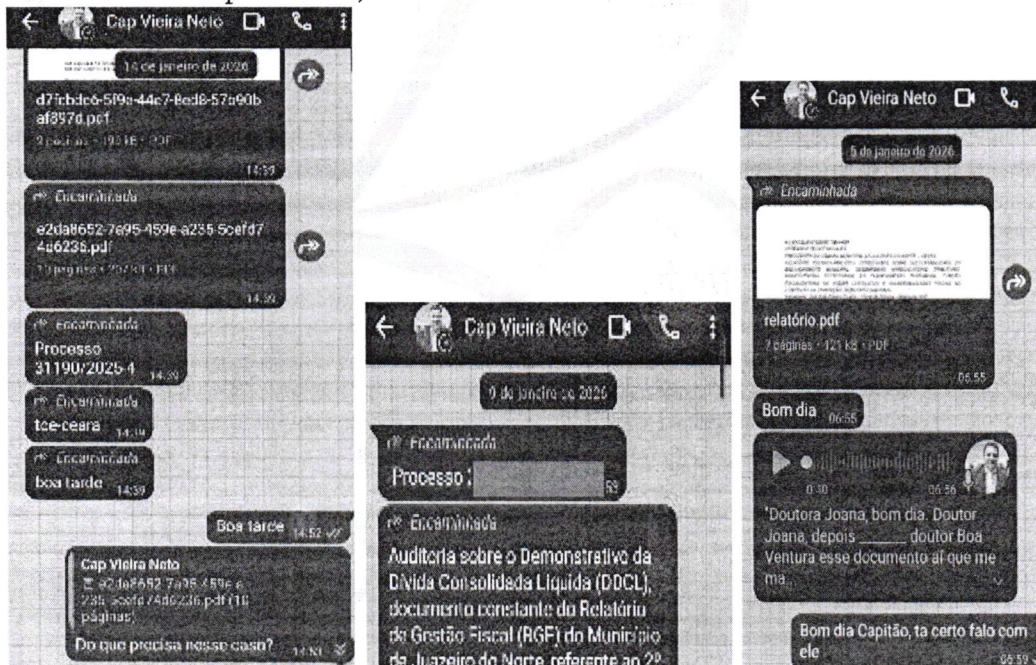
Cap Vieira Neto

14 de janeiro de 2026

d7fcbdc6-5f9e-44c7-8ed8-57a90baf897d.pdf

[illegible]

14:39

Encaminhada

e2da8652-7e95-459e-a235-5cefd74d6236.pdf

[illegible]

14:39

Encaminhada

Processo 31190/2025-4 14:39

Encaminhada

tce-ceara 14:39

Encaminhada

boa tarde 14:39

Boa tarde 14:52

Cap Vieira Neto

e2da8652-7e95-459e-a235-5cefd74d6236.pdf (10 páginas)

Do que precisa nesse caso? 14:53

Cap Vieira Neto

9 de janeiro de 2026

Encaminhada

Processo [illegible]

Encaminhada

Auditoria sobre o Demonstrativo da Dívida Consolidada Líquida (DDCL), documento constante do Relatório de Gestão Fiscal (RGF) do Município de Juazeiro do Norte, referente ao 2º

Cap Vieira Neto

5 de janeiro de 2026

Encaminhada

relatório.pdf

2 páginas · 121 kB · PDF

06:55

Bom dia 06:55

0:30 06:56

"Doutora Joana, bom dia. Doutor Joana, depois ______ doutor Boa Ventura esse documento aí que me ma...

Bom dia Capitão, ta certo falo com ele 06:59